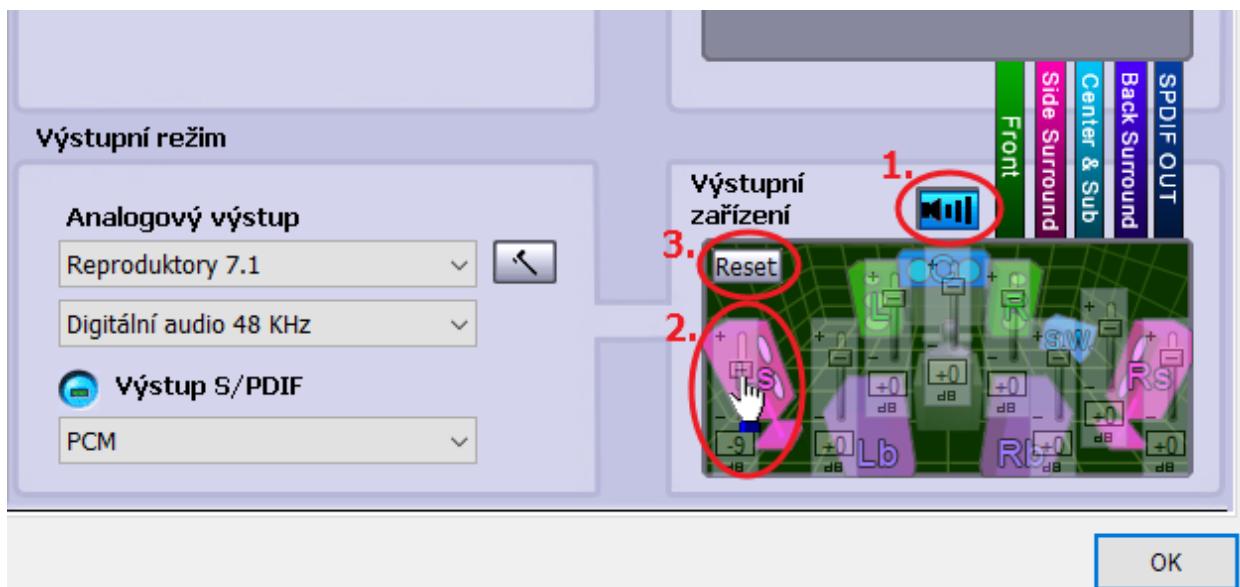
Výstupní režim

Analogový výstup

Reproduktory 7.1

Digitální audio 48 KHz

Výstup S/PDIF

PCM

Front

Side Surround

Center & Sub

Back Surround

SPDIF OUT

Výstupní zařízení

1.

3.

Reset

2.

L

R

SW

S

Rs

Lb

Rb

+0 dB

+0 dB

+0 dB

+0 dB

+0 dB

+0 dB

-9 dB

OK